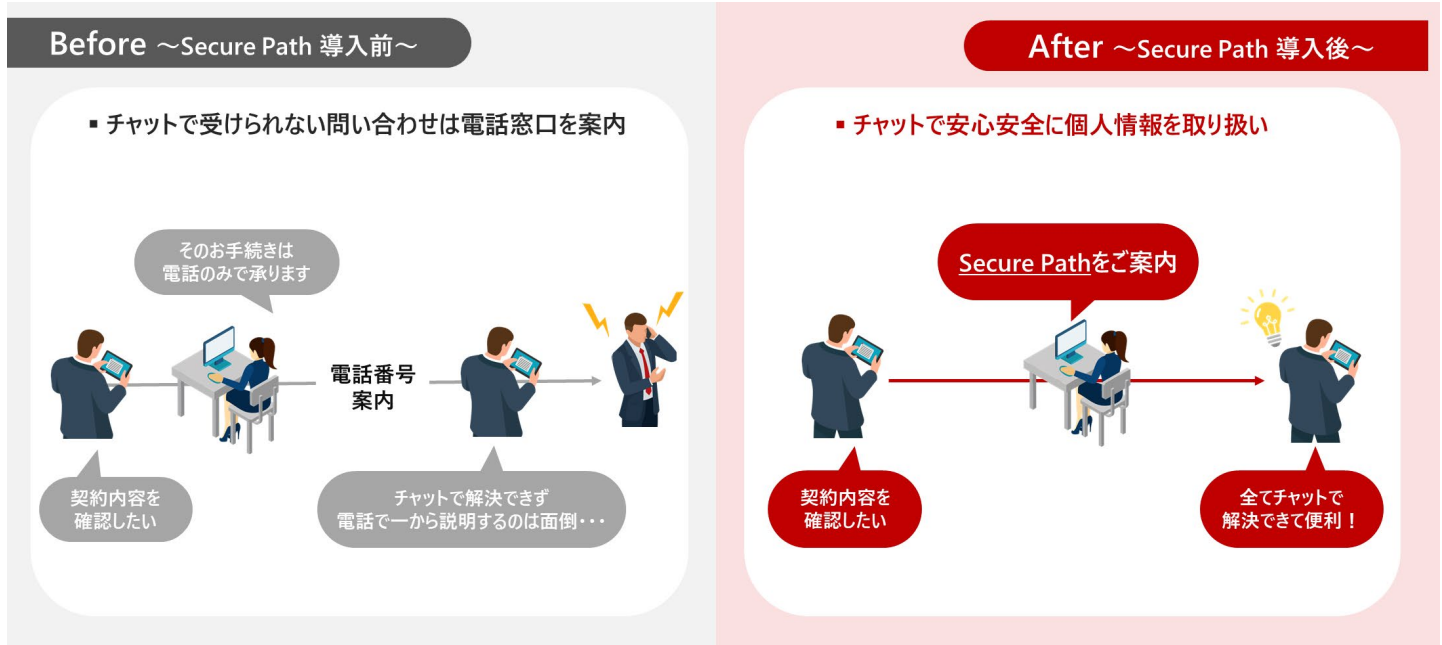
Before ～Secure Path 導入前～

▪ チャットで受けられない問い合わせは電話窓口を案内

そのお手続きは
電話のみで承ります

電話番号
案内

契約内容を
確認したい

チャットで解決できず
電話で一から説明するのは面倒・・・

After ～Secure Path 導入後～

▪ チャットで安心安全に個人情報を取り扱い

Secure Pathをご案内

契約内容を
確認したい

全てチャットで
解決できて便利！